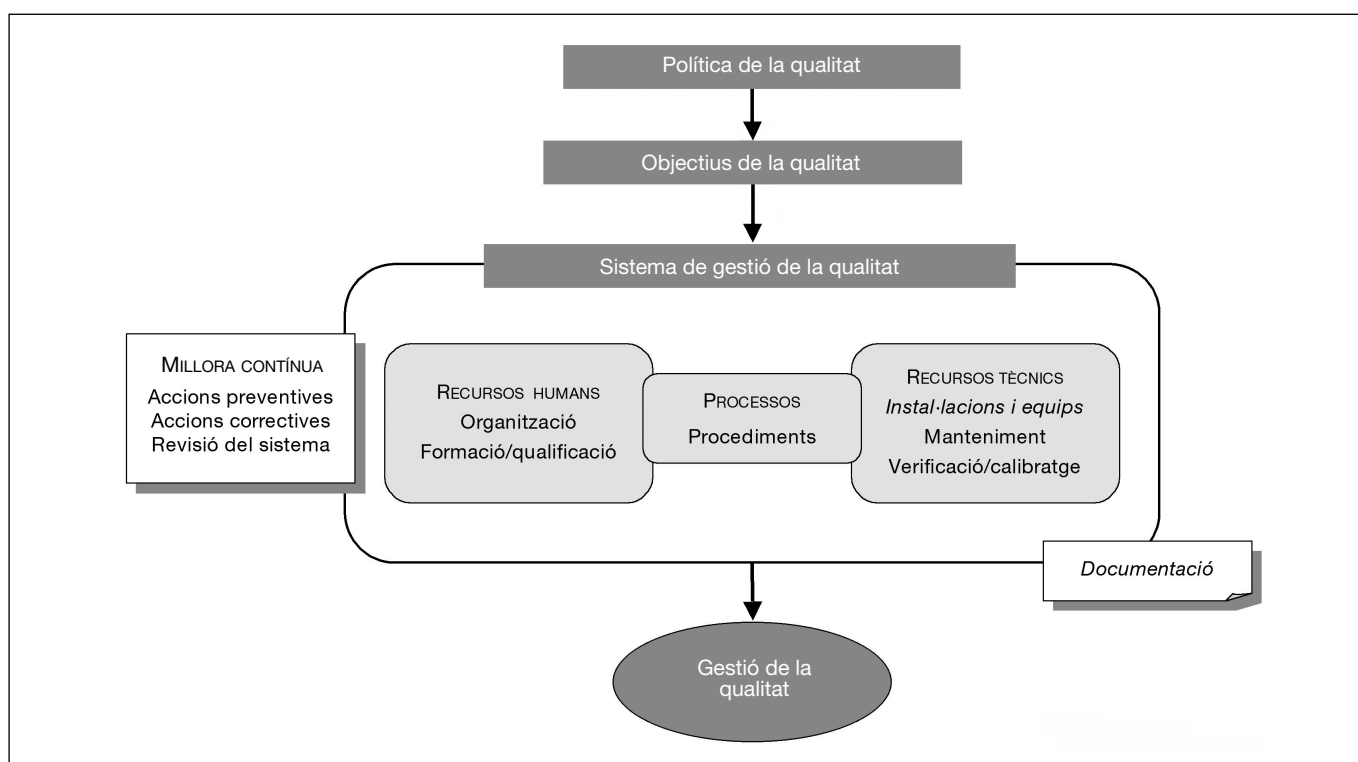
Política de la qualitat

Objectius de la qualitat

Sistema de gestió de la qualitat

Millora contínua
Accions preventives
Accions correctives
Revisió del sistema

Recursos humans
Organització
Formació/qualificació

Processos
Procediments

Recursos tècnics
Instal·lacions i equips
Manteniment
Verificació/calibratge

Documentació

Gestió de la qualitat